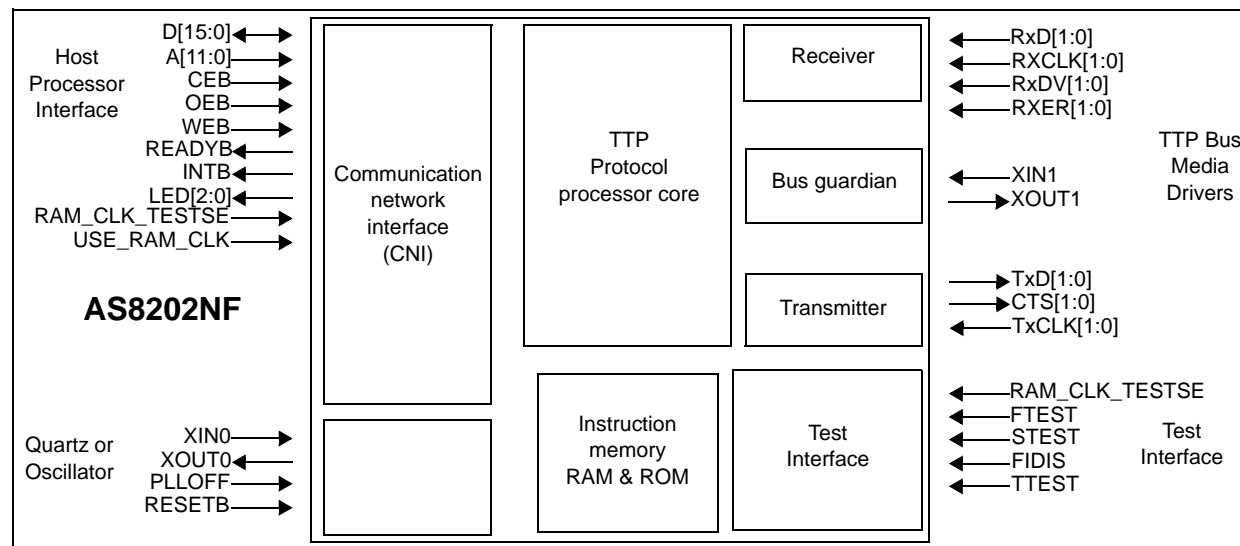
Host Processor Interface

D[15:0]
A[11:0]
CEB
OEB
WEB
READYB
INTB
LED[2:0]
RAM_CLK_TESTSE
USE_RAM_CLK

AS8202NF

Quartz or Oscillator

XIN0
XOUT0
PLLOFF
RESETB

Communication network interface (CNI)

TTP Protocol processor core

Receiver

Bus guardian

Transmitter

Instruction memory RAM & ROM

Test Interface

RxD[1:0]
RXCLK[1:0]
RxDV[1:0]
RXER[1:0]

TTP Bus Media Drivers

XIN1
XOUT1

TxD[1:0]
CTS[1:0]
TxCLK[1:0]

RAM_CLK_TESTSE
FTEST
STEST
FIDIS
TTEST

Test Interface